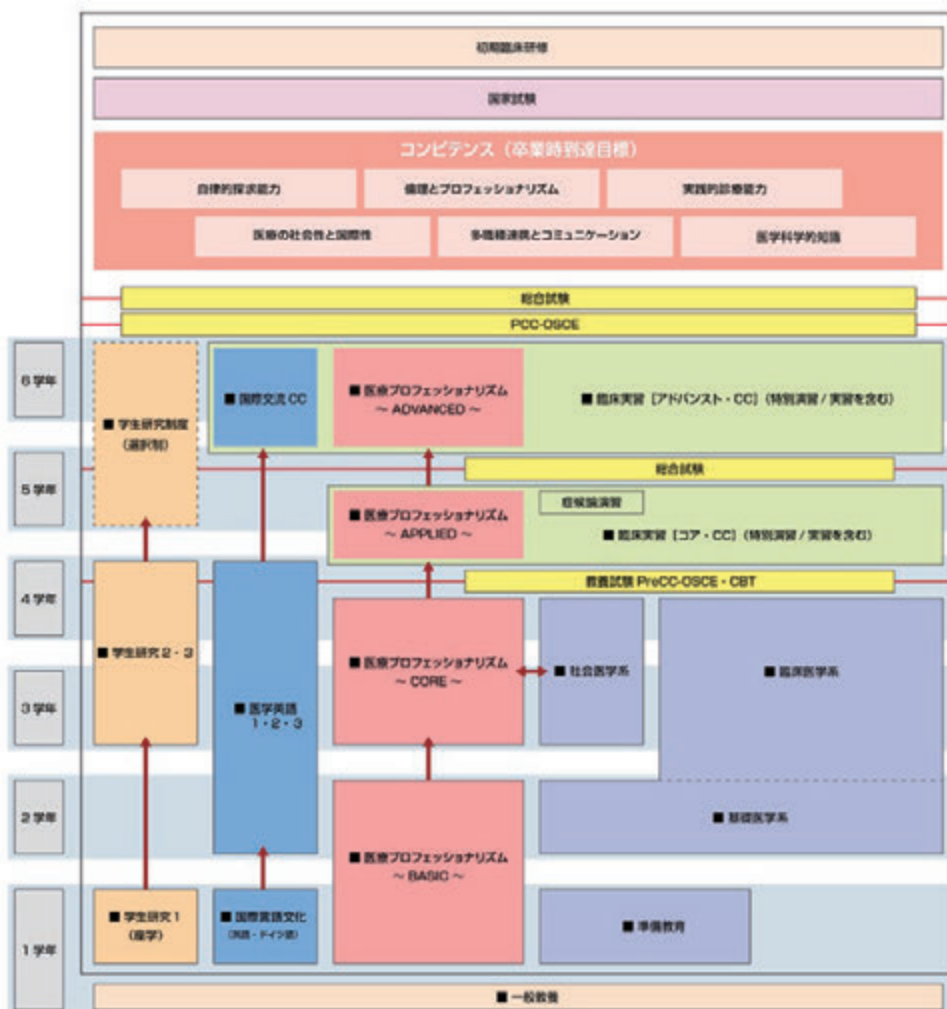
初期臨床研修

国家試験

コンピテンス（卒業時到達目標）

自律的探求能力

倫理とプロフェッショナリズム

実践的診療能力

医療の社会性と国際性

多職種連携とコミュニケーション

医学科学的知識

総合試験

PCC-OSCE

6学年

■ 学生研究制度（選択制）

■ 国際交流 CC

■ 医療プロフェッショナリズム ～ ADVANCED ～

■ 臨床実習［アドバンスト・CC］（特別演習 / 実習を含む）

5学年

総合試験

症候論演習

■ 医療プロフェッショナリズム ～ APPLIED ～

■ 臨床実習［コア・CC］（特別演習 / 実習を含む）

4学年

共用試験 PreCC-OSCE・CBT

■ 学生研究 2・3

■ 医学英語 1・2・3

■ 医療プロフェッショナリズム ～ CORE ～

■ 社会医学系

■ 臨床医学系

3学年

2学年

■ 基礎医学系

■ 医療プロフェッショナリズム ～ BASIC ～

1学年

■ 学生研究 1（留学）

■ 国際言語文化（英語・ドイツ語）

■ 準備教育

■ 一般教養